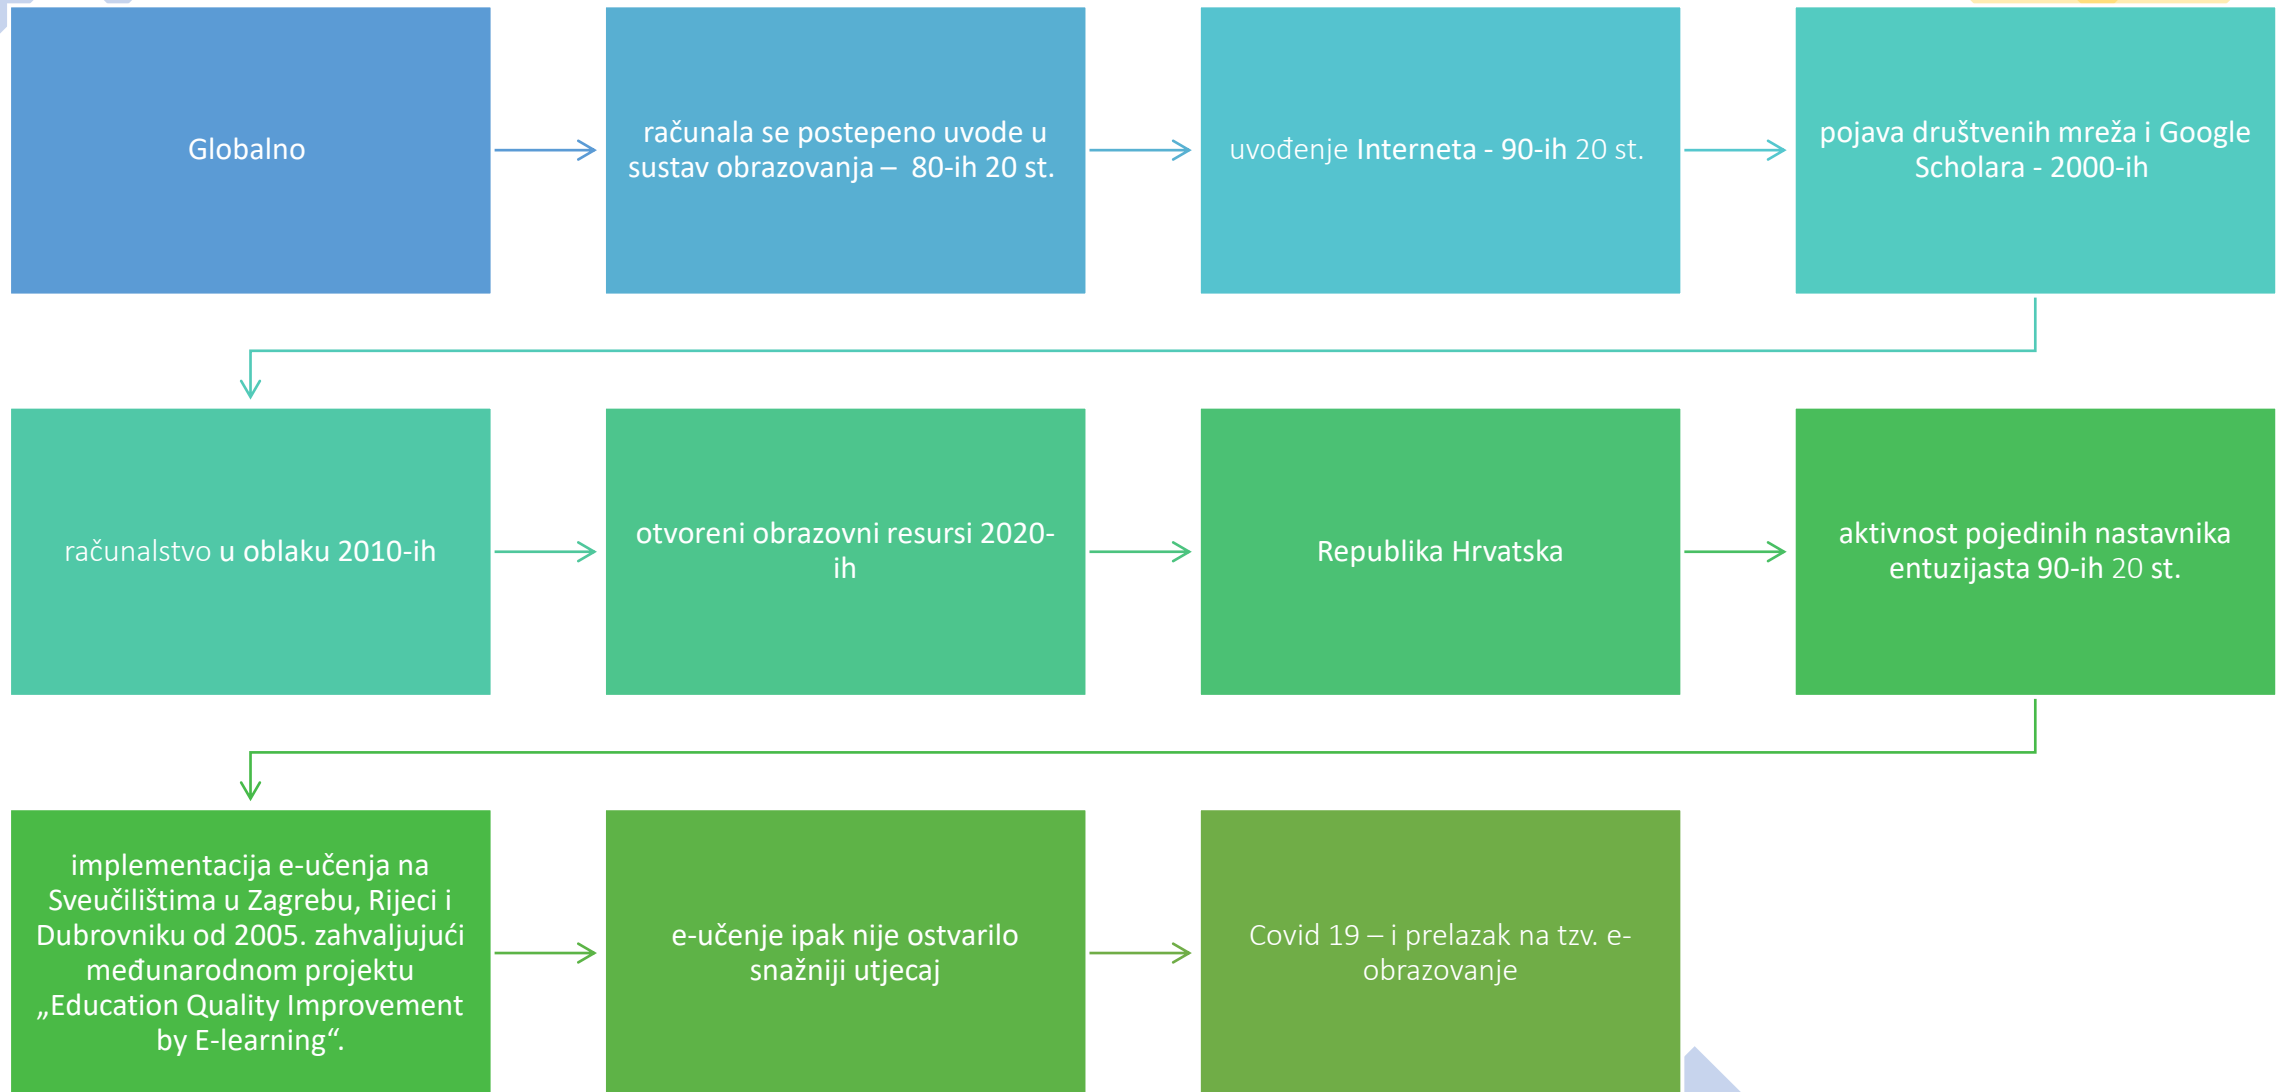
Globalno

računala se postepeno uvode u sustav obrazovanja – 80-ih 20 st.

uvođenje Interneta - 90-ih 20 st.

pojava društvenih mreža i Google Scholara - 2000-ih

računalstvo u oblaku 2010-ih

otvoreni obrazovni resursi 2020-ih

Republika Hrvatska

aktivnost pojedinih nastavnika entuzijasta 90-ih 20 st.

implementacija e-učenja na Sveučilištima u Zagrebu, Rijeci i Dubrovniku od 2005. zahvaljujući međunarodnom projektu „Education Quality Improvement by E-learning“.

e-učenje ipak nije ostvarilo snažniji utjecaj

Covid 19 – i prelazak na tzv. e-obrazovanje